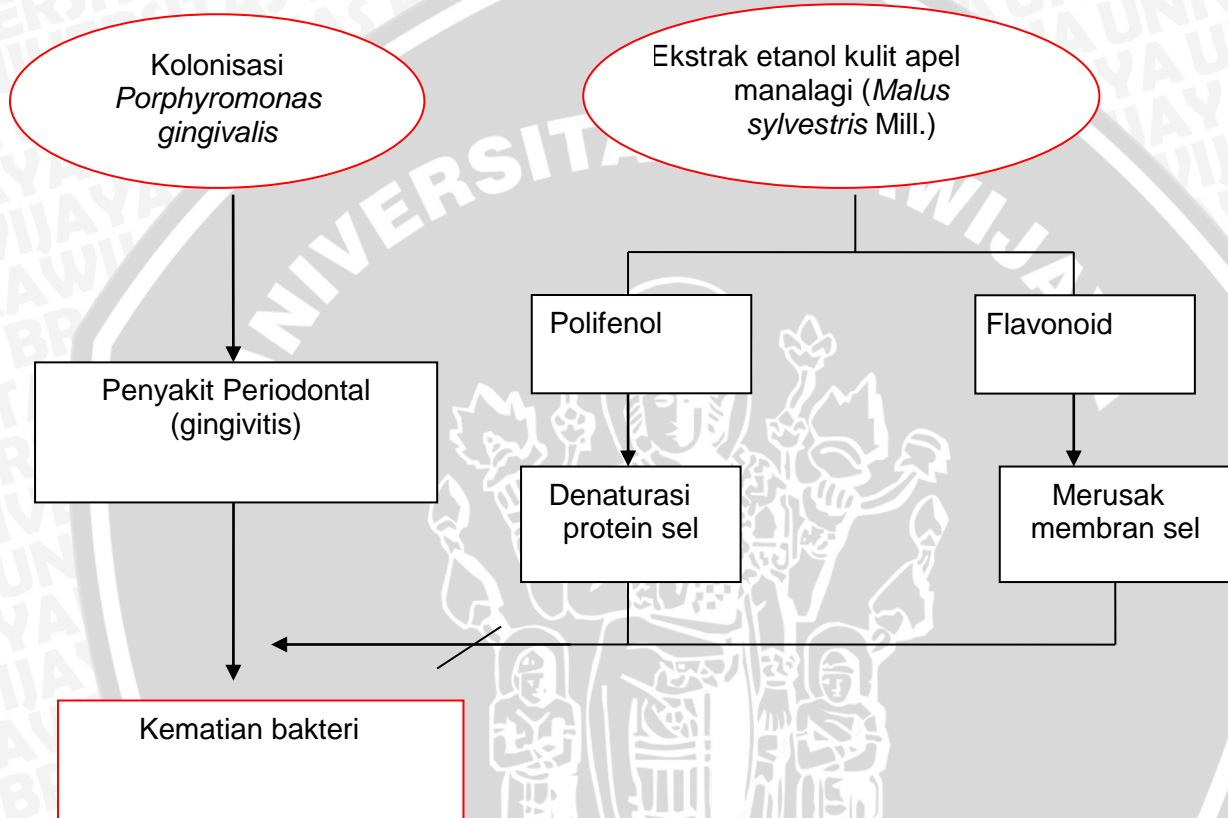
Kolonisasi *Porphyromonas gingivalis*

Ekstrak etanol kulit apel manalagi (*Malus sylvestris* Mill.)

Polifenol

Flavonoid

Penyakit Periodontal (gingivitis)

Denaturasi protein sel

Merusak membran sel

Kematian bakteri

UNIVERSITAS BRAWIJAYA